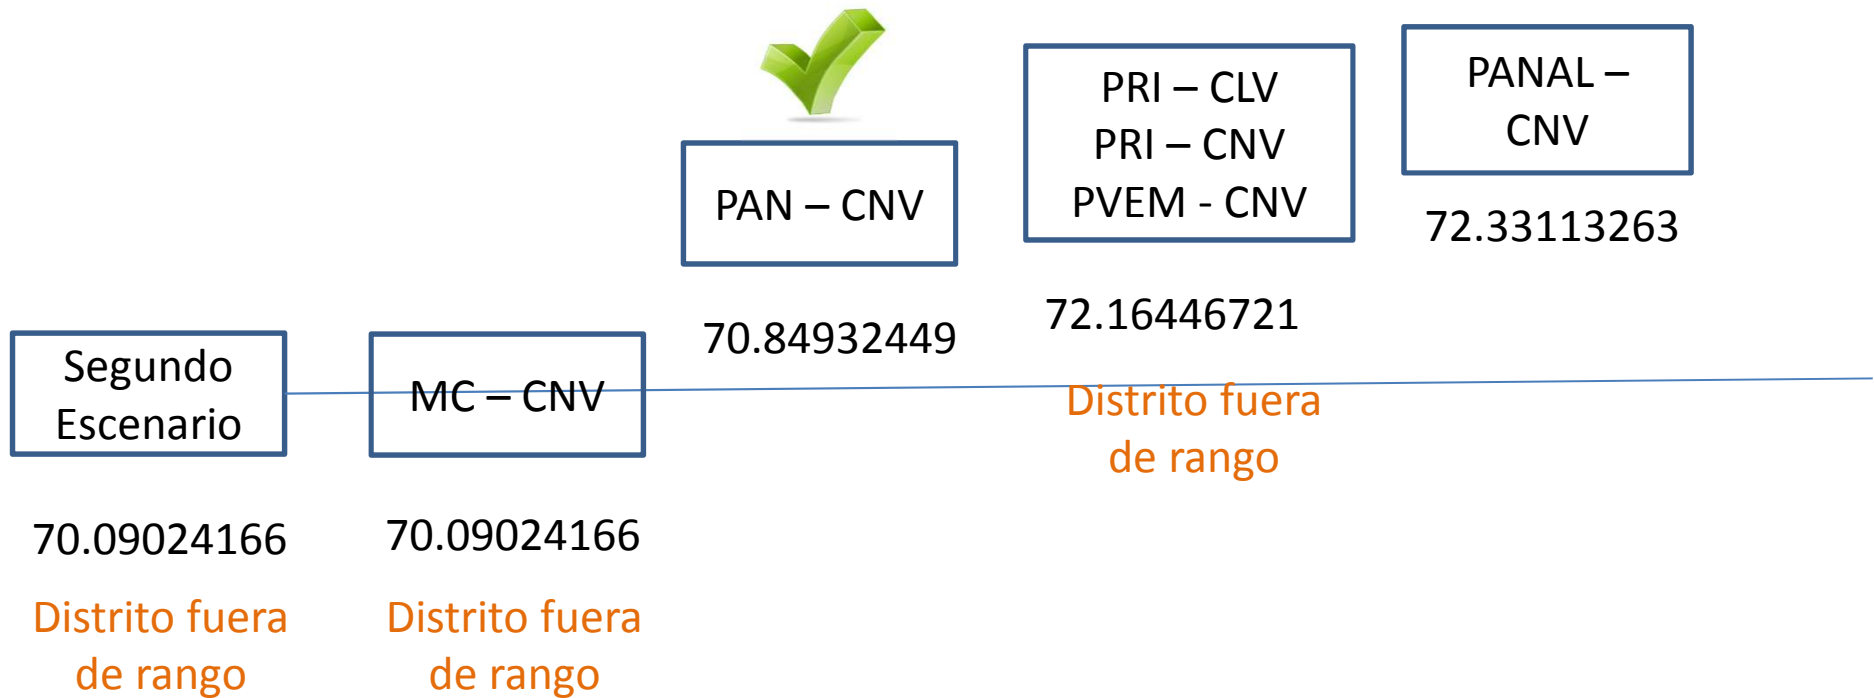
Segundo Escenario

70.09024166

Distrito fuera de rango

MC – CNV

70.09024166

Distrito fuera de rango

PAN – CNV

70.84932449

PRI – CLV
PRI – CNV
PVEM - CNV

72.16446721

Distrito fuera de rango

PANAL – CNV

72.33113263